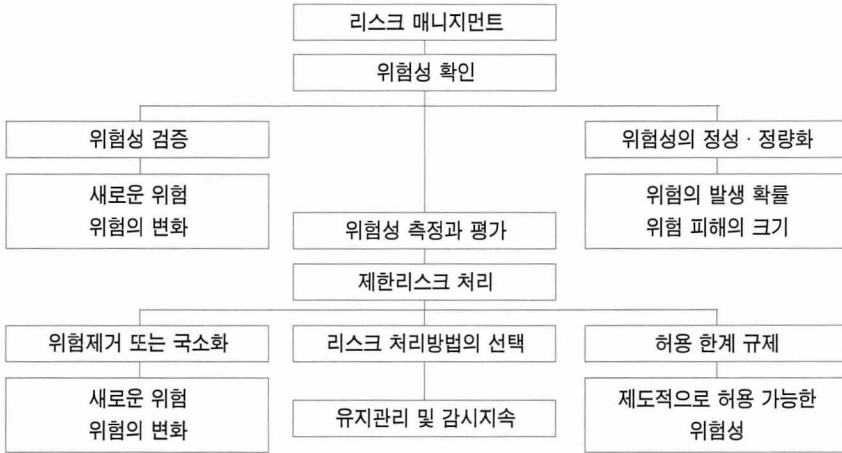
리스크 매니지먼트

위험성 확인

위험성 검증

새로운 위험
위험의 변화

위험성 측정과 평가

위험성의 정성 · 정량화

위험의 발생 확률
위험 피해의 크기

제한리스크 처리

위험제거 또는 국소화

새로운 위험
위험의 변화

리스크 처리방법의 선택

유지관리 및 감시지속

허용 한계 규제

제도적으로 허용 가능한
위험성